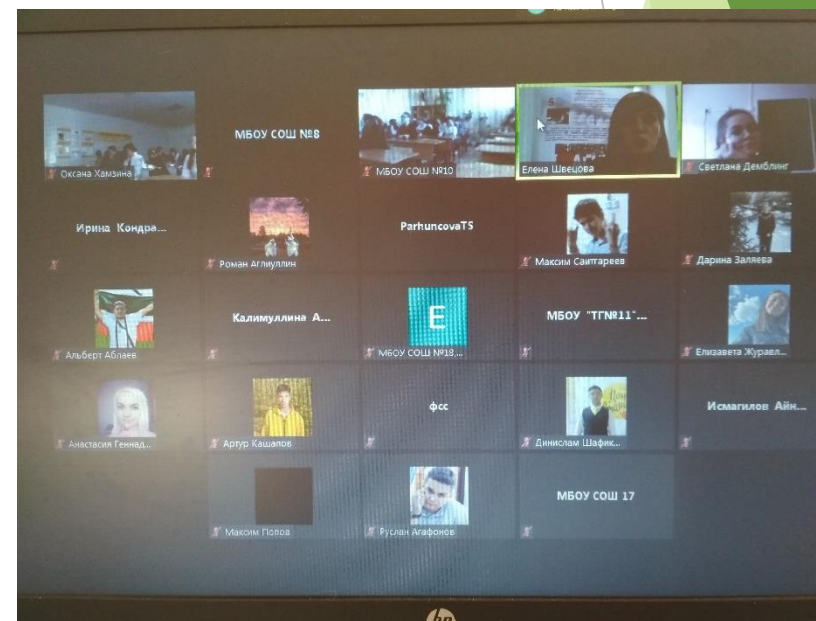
Оксана Хамзина

МБОУ СОШ №8

МБОУ СОШ №10

Елена Швецова

Светлана Демблинг

Ирина Кондра...

Роман Аглиуллин

ParhuncovaTS

Максим Саитгареев

Дарина Заляева

Альберт Аблаев

Калимуллина А...

E

МБОУ СОШ №13...

МБОУ "ТГ№11"...

Елизавета Журавл...

Анастасия Геннад...

Артур Кашапов

фсс

Динислам Шафик...

Исмагилов Айн...

Максим Попов

Руслан Агафонов

МБОУ СОШ 17

hp